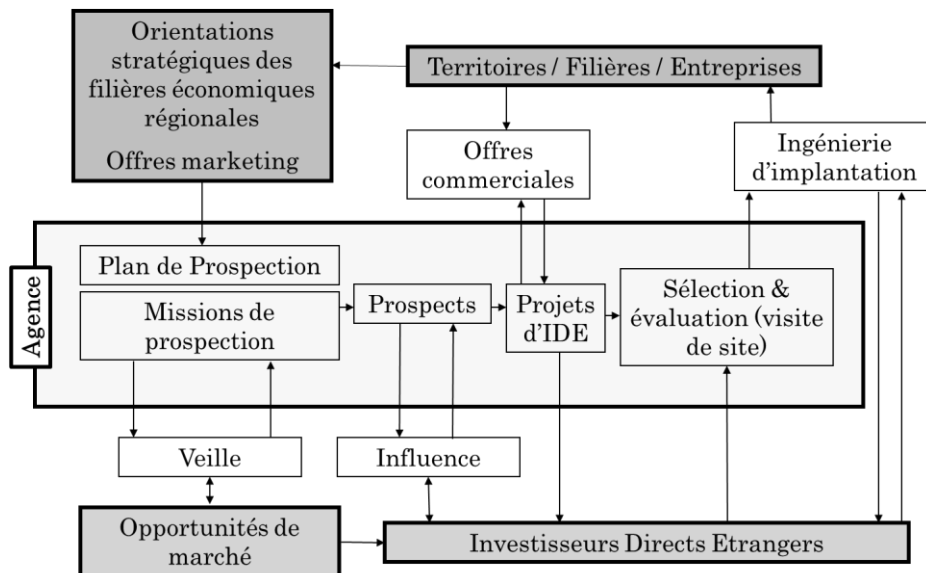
Orientations stratégiques des filières économiques régionales

Offres marketing

Territoires / Filières / Entreprises

Offres commerciales

Ingénierie d'implantation

Agence

Plan de Prospection

Missions de prospection

Prospects

Projets d'IDE

Sélection & évaluation (visite de site)

Veille

Influence

Opportunités de marché

Investisseurs Directs Etrangers